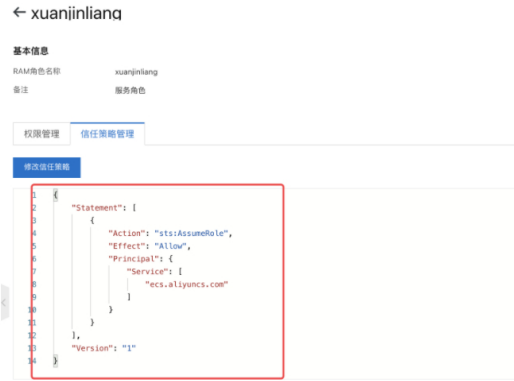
← xuanjinliang

基本信息

RAM角色名称 xuanjinliang

备注 服务角色

权限管理 信任策略管理

修改信任策略

1 {
2 "Statement": [
3 {
4 "Action": "sts:AssumeRole",
5 "Effect": "Allow",
6 "Principal": {
7 "Service": [
8 "ecs.aliyuncs.com"
9 ]
10 }
11 }
12 ],
13 "Version": "1"
14 }